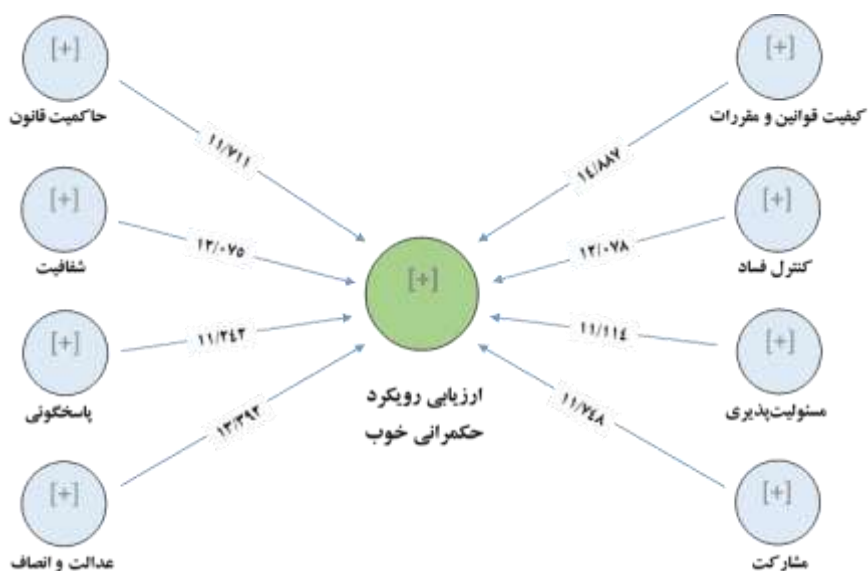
[+]
حاکمیت قانون
۱۱/۷۱۱

[+]
شفافیت
۱۲/۰۷۵

[+]
پاسخگوئی
۱۱/۲۴۲

[+]
عدالت و انصاف
۱۳/۳۹۲

[+]
کیفیت قوانین و مقررات
۱۴/۸۸۷

[+]
کنترل فساد
۱۲/۰۷۸

[+]
مسئولیت‌پذیری
۱۱/۱۱۴

[+]
مشارکت
۱۱/۷۴۸

[+]
ارزیابی رویکرد حکمرانی خوب